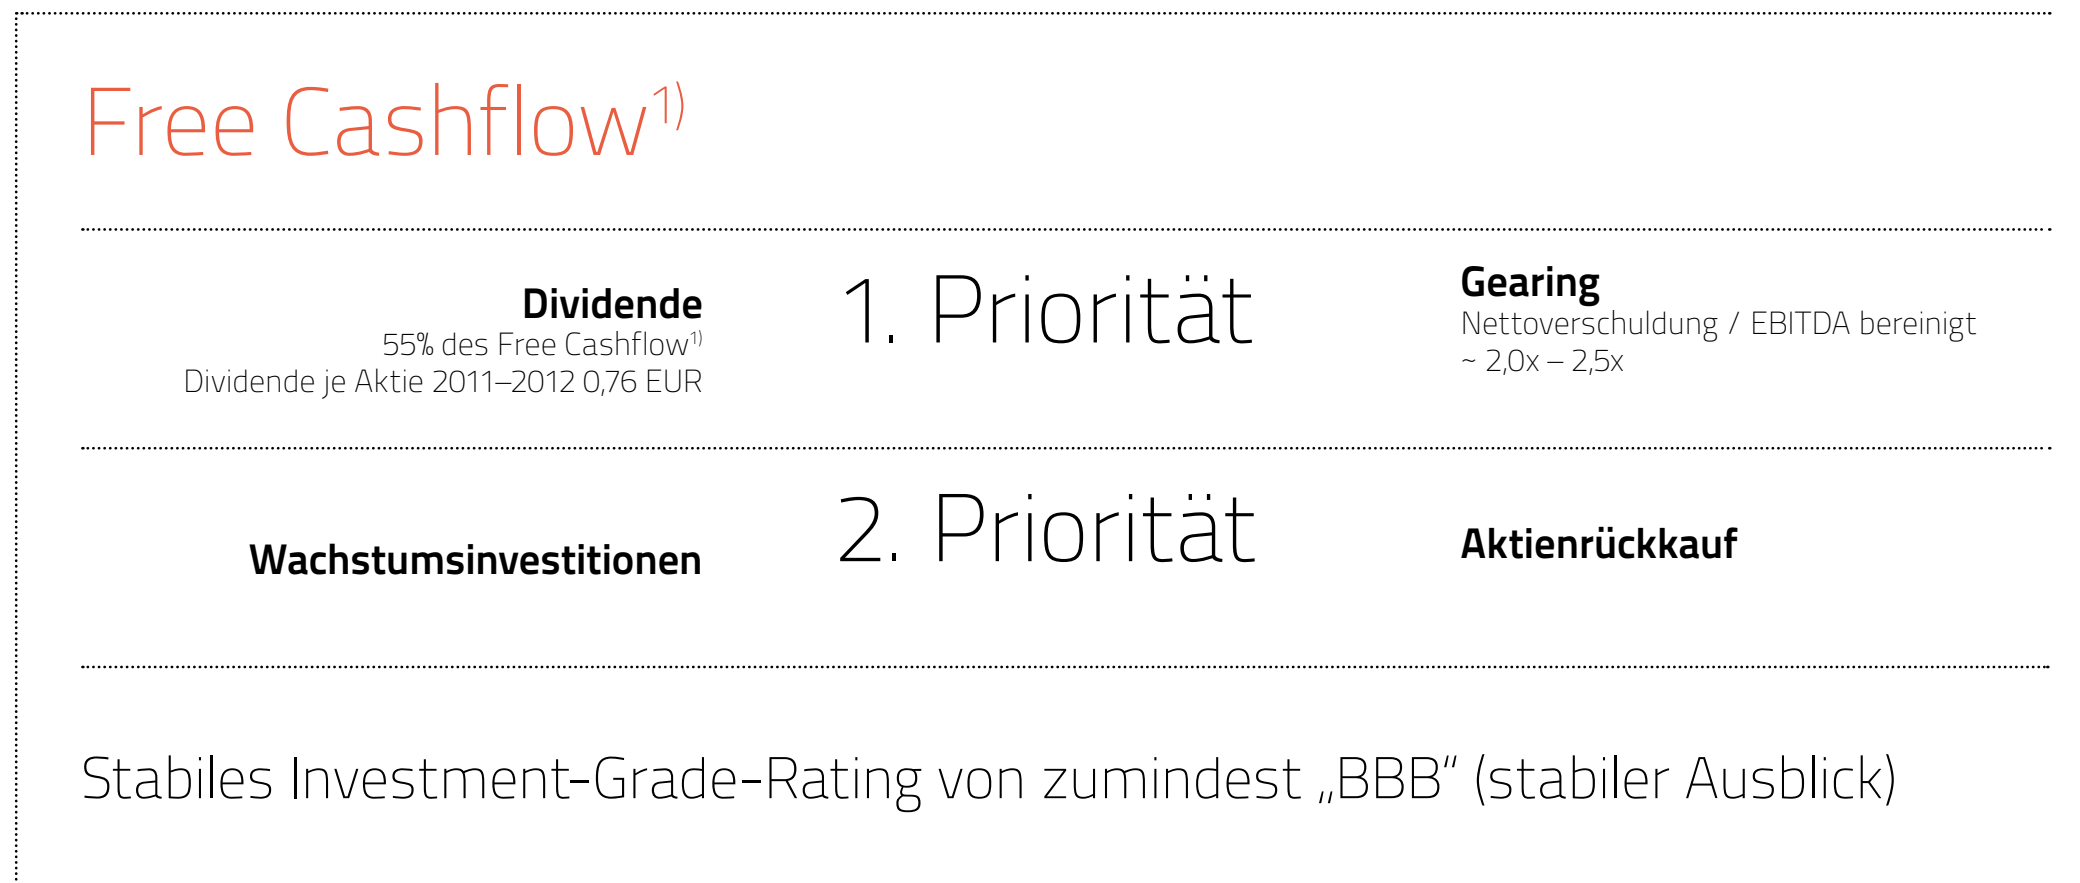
Free Cashflow$^{1)}$

Dividende
55% des Free Cashflow$^{1)}$
Dividende je Aktie 2011–2012 0,76 EUR

1. Priorität

Gearing
Nettoverschuldung / EBITDA bereinigt
~ 2,0x – 2,5x

Wachstumsinvestitionen

2. Priorität

Aktienrückkauf

Stabiles Investment-Grade-Rating von zumindest „BBB" (stabiler Ausblick)